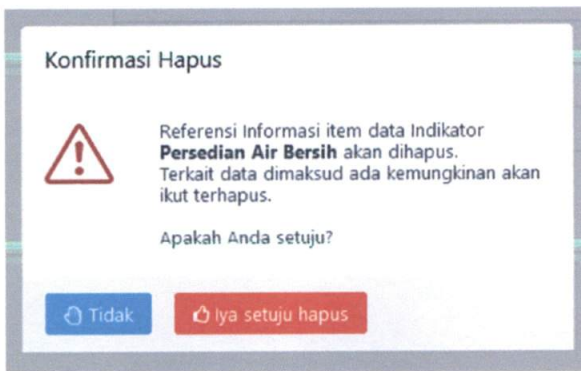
Konfirmasi Hapus

Referensi Informasi item data Indikator **Persedian Air Bersih** akan dihapus. Terkait data dimaksud ada kemungkinan akan ikut terhapus.

Apakah Anda setuju?

Tidak

Iya setuju hapus